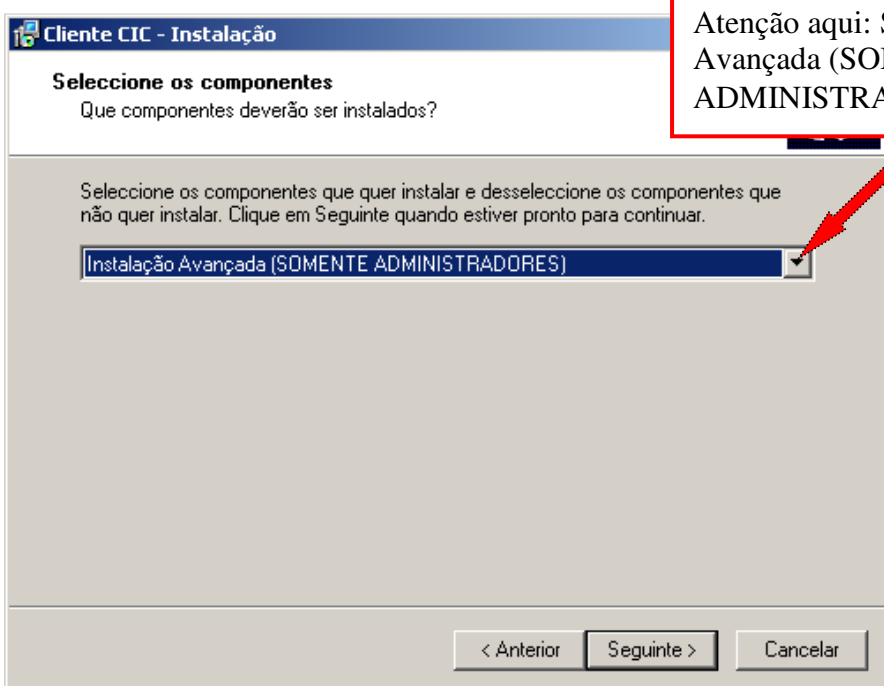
Cliente CIC - Instalação

Seleccione os componentes
Que componentes deverão ser instalados?

Atenção aqui: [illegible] Avançada (SO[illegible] ADMINISTRA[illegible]

Seleccione os componentes que quer instalar e desseleccione os componentes que não quer instalar. Clique em Seguinte quando estiver pronto para continuar.

Instalação Avançada (SOMENTE ADMINISTRADORES)

< Anterior | Seguinte > | Cancelar